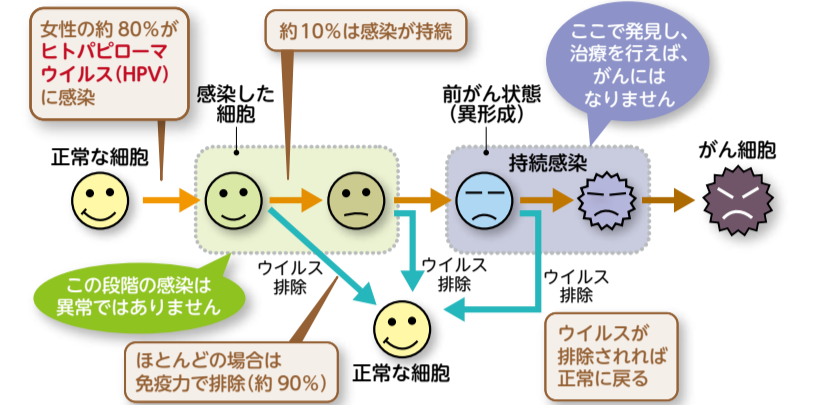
女性の約 80%がヒトパピローマウイルス(HPV)に感染

約 10%は感染が持続

ここで発見し、治療を行えば、がんにはなりません

感染した細胞

前がん状態(異形成)

正常な細胞

持続感染

がん細胞

ウイルス排除

ウイルス排除

ウイルス排除

この段階の感染は異常ではありません

ほとんどの場合は免疫力で排除(約 90%)

正常な細胞

ウイルスが排除されれば正常に戻る